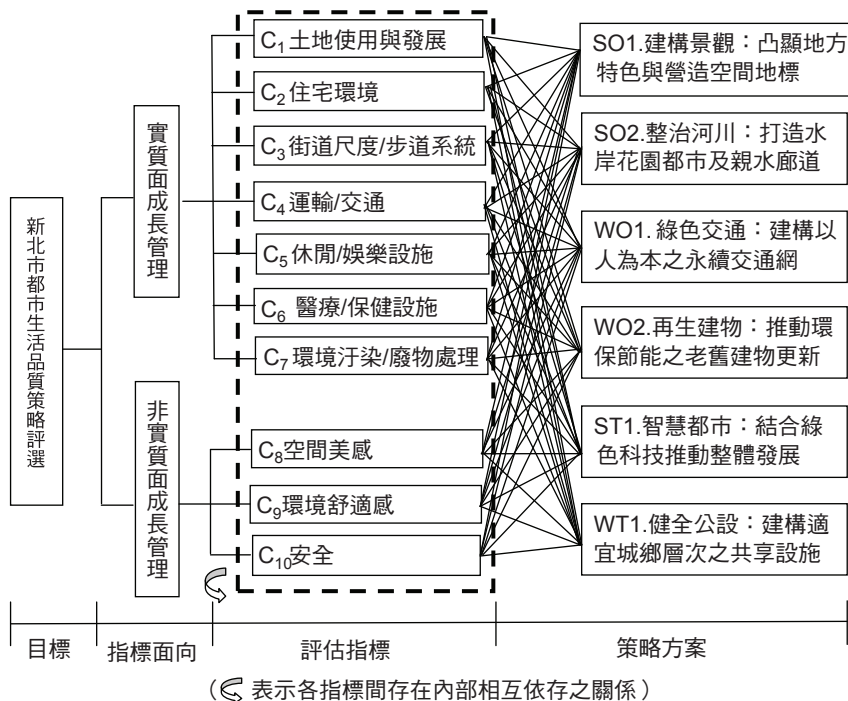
新北市都市生活品質策略評選

實質面成長管理

非實質面成長管理

$C_1$土地使用與發展

$C_2$住宅環境

$C_3$街道尺度/步道系統

$C_4$運輸/交通

$C_5$休閒/娛樂設施

$C_6$ 醫療/保健設施

$C_7$環境汙染/廢物處理

$C_8$空間美感

$C_9$環境舒適感

$C_{10}$安全

SO1.建構景觀：凸顯地方特色與營造空間地標

SO2.整治河川：打造水岸花園都市及親水廊道

WO1.綠色交通：建構以人為本之永續交通網

WO2.再生建物：推動環保節能之老舊建物更新

ST1.智慧都市：結合綠色科技推動整體發展

WT1.健全公設：建構適宜城鄉層次之共享設施

目標 | 指標面向 | 評估指標 | 策略方案

（ 表示各指標間存在內部相互依存之關係）